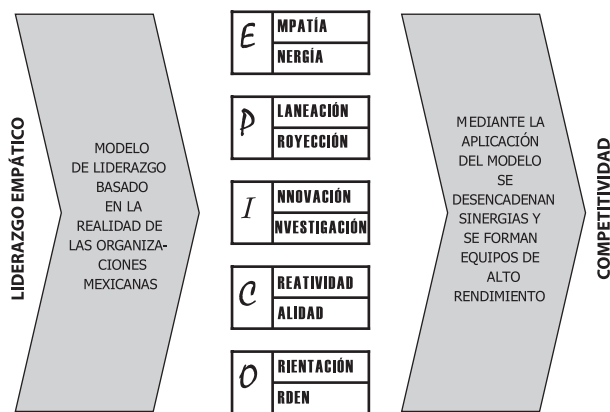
LIDERAZGO EMPÁTICO

MODELO DE LIDERAZGO BASADO EN LA REALIDAD DE LAS ORGANIZACIONES MEXICANAS

| E | MPATÍA |
|---|---|
| | NERGÍA |

| P | LANEACIÓN |
|---|---|
| | ROYECCIÓN |

| I | NNOVACIÓN |
|---|---|
| | NVESTIGACIÓN |

| C | REATIVIDAD |
|---|---|
| | ALIDAD |

| O | RIENTACIÓN |
|---|---|
| | RDEN |

MEDIANTE LA APLICACIÓN DEL MODELO SE DESENCADENAN SINERGIAS Y SE FORMAN EQUIPOS DE ALTO RENDIMIENTO

COMPETITIVIDAD